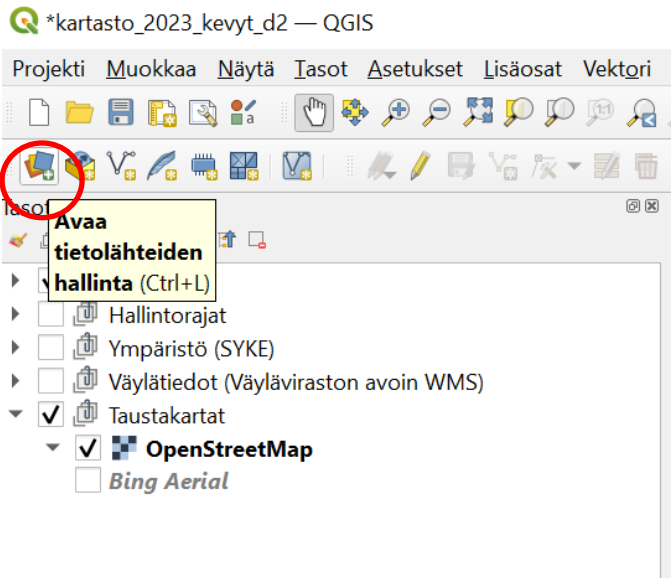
*kartasto_2023_kevyt_d2 — QGIS

Projekti Muokkaa Näytä Tasot Asetukset Lisäosat Vektori

Tasot

Avaa tietolähteiden hallinta (Ctrl+L)

Hallintorajat
Ympäristö (SYKE)
Väylätiedot (Väyläviraston avoin WMS)
Taustakartat
OpenStreetMap
Bing Aerial